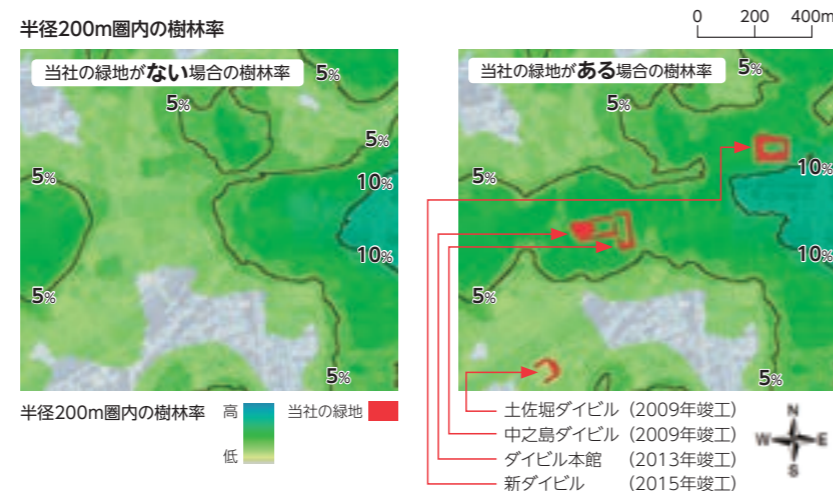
半径200m圏内の樹林率

0 200 400m

当社の緑地がない場合の樹林率

5%
5%
5%
5%
10%
10%
5%
5%

当社の緑地がある場合の樹林率

5%
5%
5%
10%
10%
5%
5%

半径200m圏内の樹林率 高 低 当社の緑地

土佐堀ダイビル（2009年竣工）
中之島ダイビル（2009年竣工）
ダイビル本館　（2013年竣工）
新ダイビル　　（2015年竣工）

N
W E
S